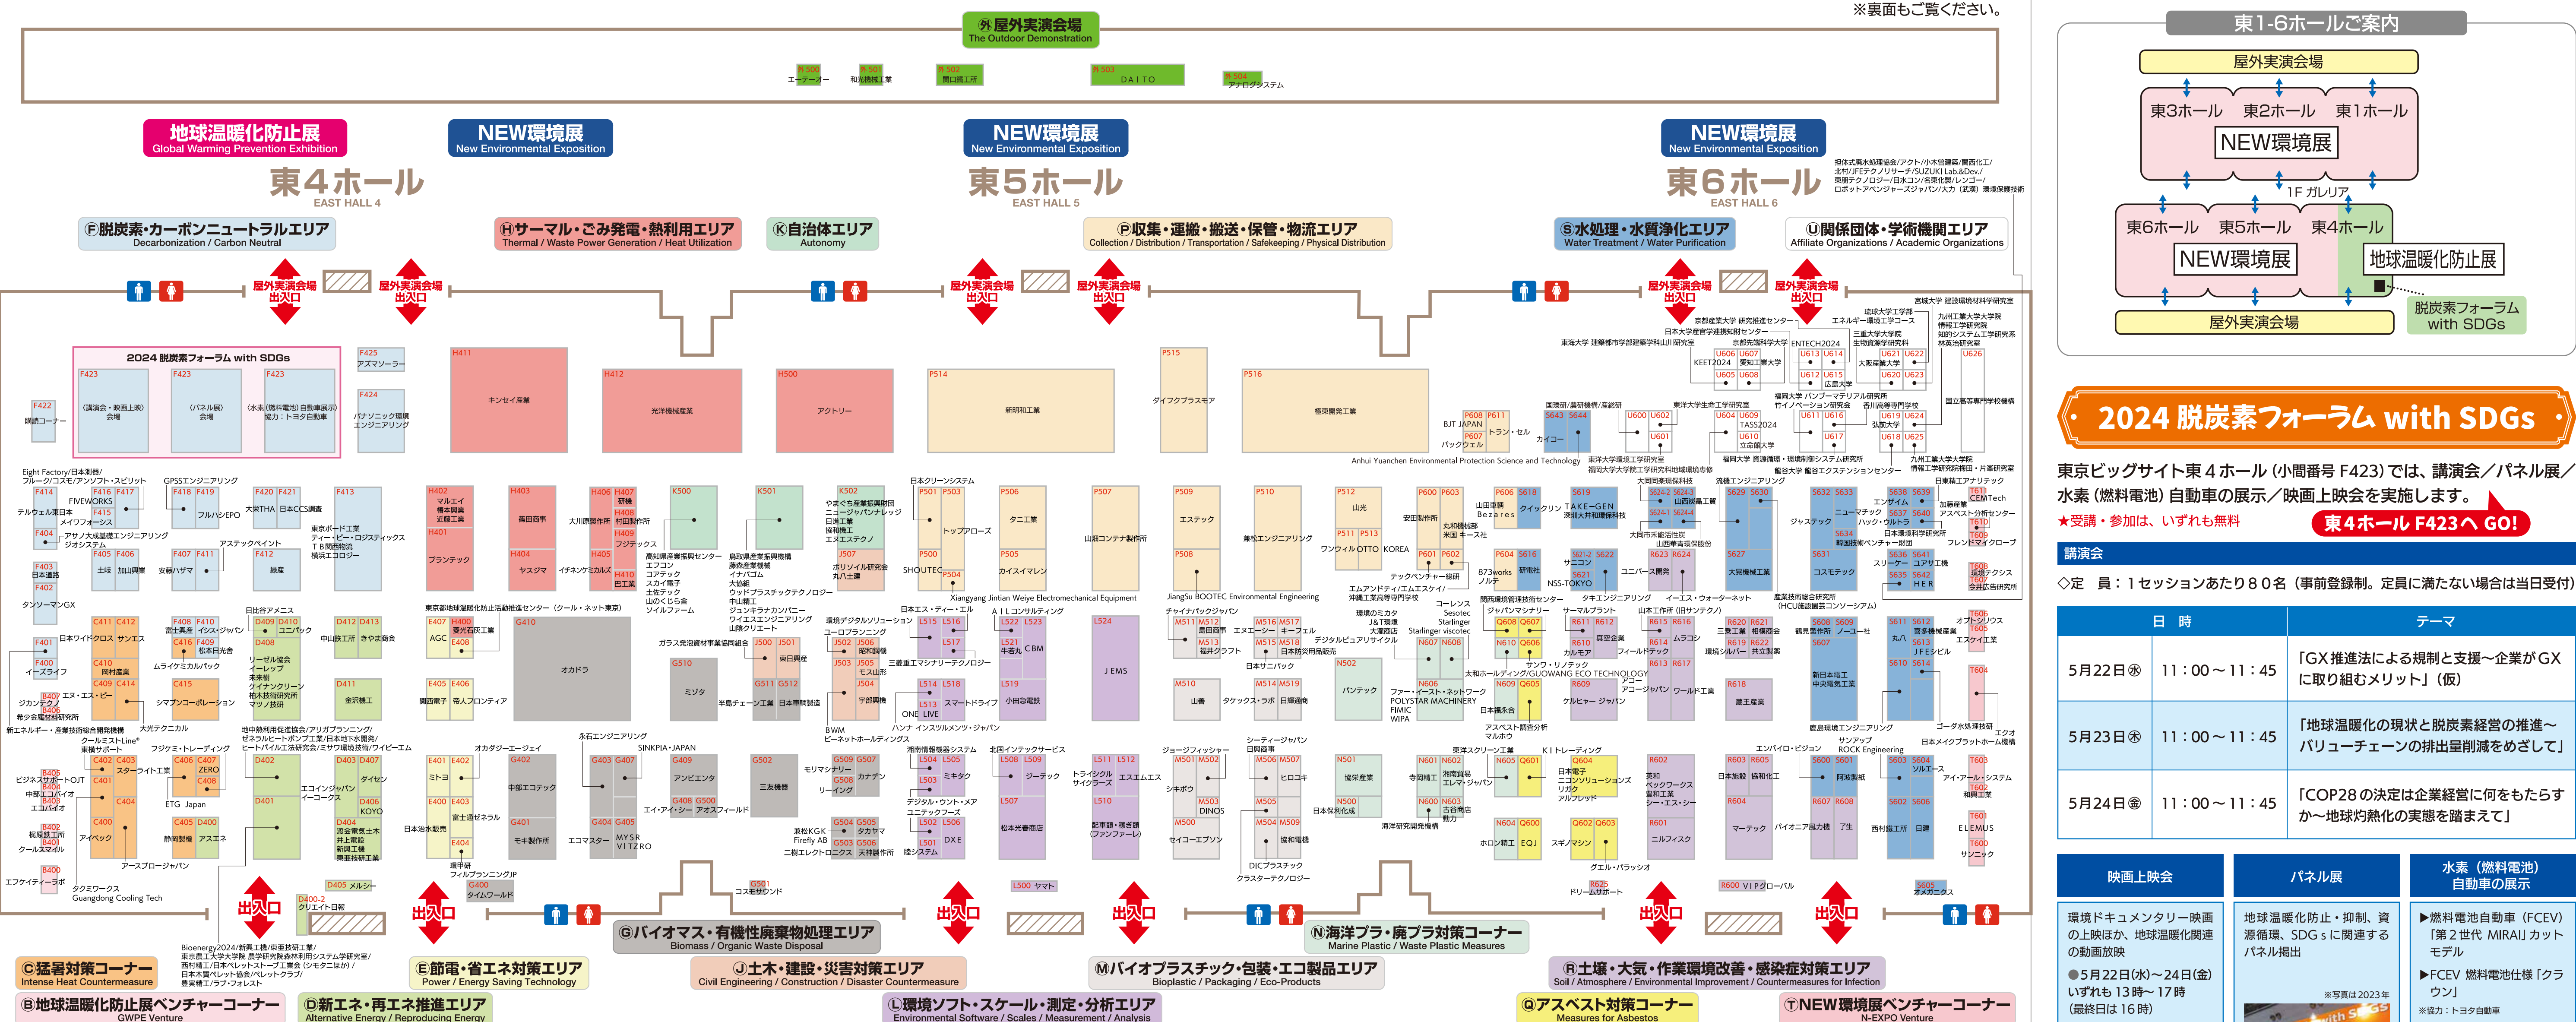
※裏面もご覧ください。

外 屋外実演会場
The Outdoor Demonstration

外500 エーテーオー
外501 和光機械工業
外502 関口鐵工所
外503 DAITO
外504 アナログシステム

地球温暖化防止展
Global Warming Prevention Exhibition

NEW環境展
New Environmental Exposition

NEW環境展
New Environmental Exposition

NEW環境展
New Environmental Exposition

東4ホール
EAST HALL 4

東5ホール
EAST HALL 5

東6ホール
EAST HALL 6

Ⓕ脱炭素・カーボンニュートラルエリア
Decarbonization / Carbon Neutral

Ⓗサーマル・ごみ発電・熱利用エリア
Thermal / Waste Power Generation / Heat Utilization

Ⓚ自治体エリア
Autonomy

Ⓟ収集・運搬・搬送・保管・物流エリア
Collection / Distribution / Transportation / Safekeeping / Physical Distribution

Ⓢ水処理・水質浄化エリア
Water Treatment / Water Purification

Ⓤ関係団体・学術機関エリア
Affiliate Organizations / Academic Organizations

屋外実演会場出入口

2024 脱炭素フォーラム with SDGs
F423 (講演会・映画上映)会場
F423 (パネル展)会場
F423 (水素(燃料電池)自動車展示)協力:トヨタ自動車

F422 調節コーナー
F425 アズマーシー
F424 パナソニック環境エンジニアリング
H411 キンセイ産業
H412 光洋機械産業
H500 アクトリー
P514 新明和工業
P515 タイフクプラスモア
P516 極東開発工業

出入口

Ⓒ猛暑対策コーナー
Intense Heat Countermeasure

Ⓑ地球温暖化防止展ベンチャーコーナー
GWPE Venture

Ⓓ新エネ・再エネ推進エリア
Alternative Energy / Reproducing Energy

Ⓔ節電・省エネ対策エリア
Power / Energy Saving Technology

Ⓖバイオマス・有機性廃棄物処理エリア
Biomass / Organic Waste Disposal

Ⓙ土木・建設・災害対策エリア
Civil Engineering / Construction / Disaster Countermeasure

Ⓛ環境ソフト・スケール・測定・分析エリア
Environmental Software / Scales / Measurement / Analysis

Ⓜバイオプラスチック・包装・エコ製品エリア
Bioplastic / Packaging / Eco-Products

Ⓝ海洋プラ・廃プラ対策コーナー
Marine Plastic / Waste Plastic Measures

Ⓡ土壌・大気・作業環境改善・感染症対策エリア
Soil / Atmosphere / Environmental Improvement / Countermeasures for Infection

Ⓠアスベスト対策コーナー
Measures for Asbestos

ⓉNEW環境展ベンチャーコーナー
N-EXPO Venture

東1-6ホールご案内
屋外実演会場
東3ホール 東2ホール 東1ホール
NEW環境展
1F ガレリア
東6ホール 東5ホール 東4ホール
NEW環境展 地球温暖化防止展
屋外実演会場
脱炭素フォーラム with SDGs

2024 脱炭素フォーラム with SDGs

東京ビッグサイト東4ホール(小間番号 F423)では、講演会/パネル展/水素(燃料電池)自動車の展示/映画上映会を実施します。
★受講・参加は、いずれも無料
東4ホール F423へ GO!

講演会
◇定 員:1セッションあたり80名(事前登録制。定員に満たない場合は当日受付)

| 日 時 | | テーマ |
|---|---|---|
| 5月22日㊌ | 11:00~11:45 | 「GX推進法による規制と支援~企業がGXに取り組むメリット」(仮) |
| 5月23日㊍ | 11:00~11:45 | 「地球温暖化の現状と脱炭素経営の推進~バリューチェーンの排出量削減をめざして」 |
| 5月24日㊎ | 11:00~11:45 | 「COP28の決定は企業経営に何をもたらすか~地球灼熱化の実態を踏まえて」 |

映画上映会
環境ドキュメンタリー映画の上映ほか、地球温暖化関連の動画放映
●5月22日(水)~24日(金) いずれも13時~17時 (最終日は16時)

パネル展
地球温暖化防止・抑制、資源循環、SDGsに関連するパネル掲出
※写真は2023年

水素(燃料電池)自動車の展示
▶燃料電池自動車(FCEV)「第2世代 MIRAI」カットモデル
▶FCEV 燃料電池仕様「クラウン」
※協力:トヨタ自動車